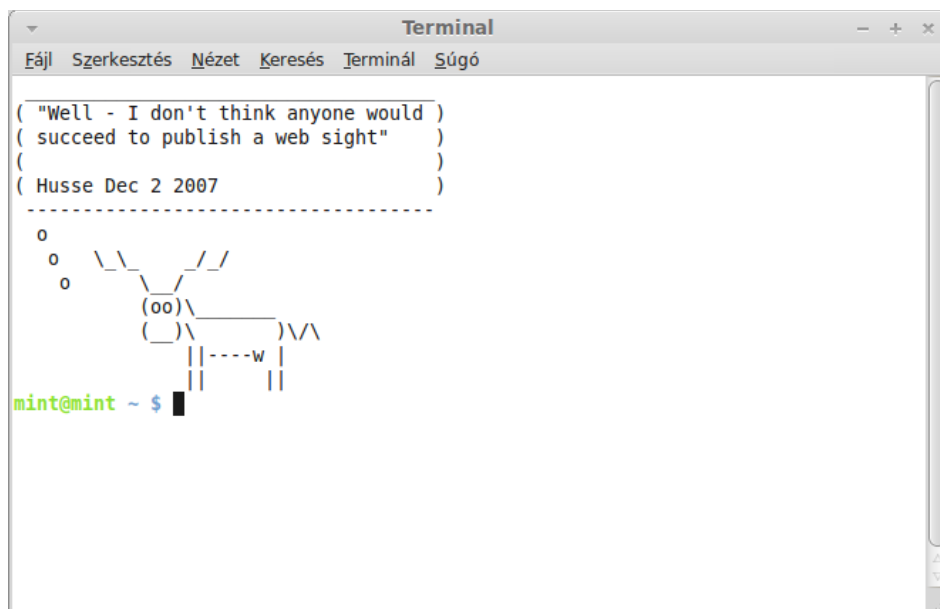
Terminal

Fájl Szerkesztés Nézet Keresés Terminál Súgó

```
 __________________________________
( "Well - I don't think anyone would )
( succeed to publish a web sight"    )
(                                    )
( Husse Dec 2 2007                   )
 ----------------------------------
  o
   o   \_\_    _/_/
    o      \__/
           (oo)\_______
           (__)\       )\/\
               ||----w |
               ||     ||
```

mint@mint ~ $